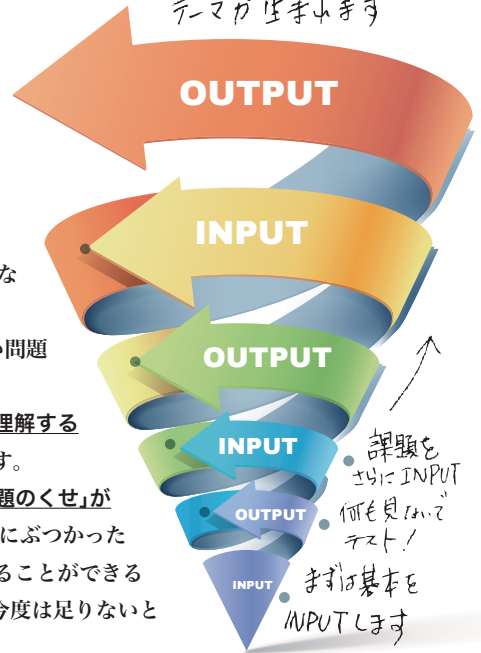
テーマが生まれます

OUTPUT

INPUT

OUTPUT

INPUT

OUTPUT

INPUT

な

っ問題

理解する

す。

題のくせ」が

にぶつかった

ることができる

今度は足りないと

課題を
さらにINPUT

何も見ないで
テスト!

まずは基本を
INPUTします